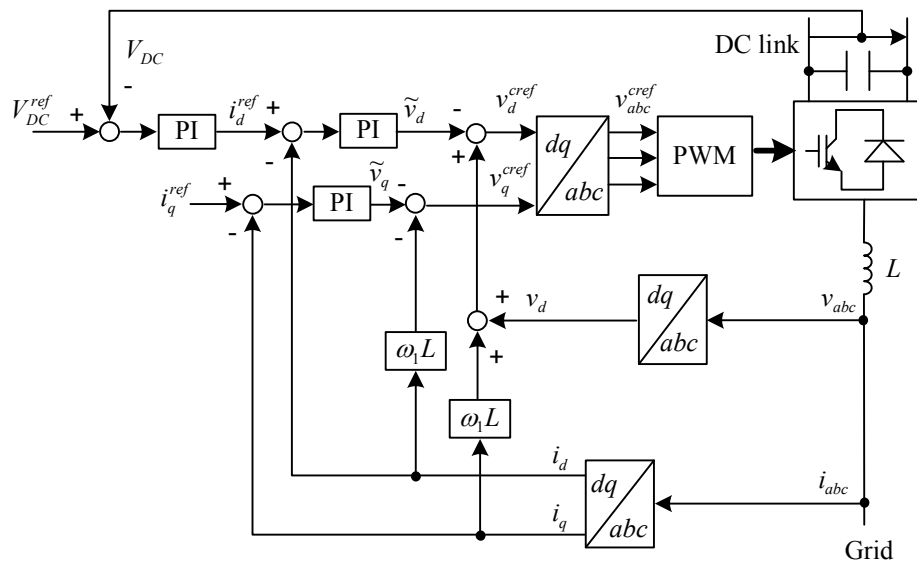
$V_{DC}$
DC link
-
$V_{DC}^{ref}$
+
PI
$i_d^{ref}$
+
-
PI
$\widetilde{v}_d$
-
$v_d^{cref}$
$v_{abc}^{cref}$
+
dq
abc
PWM
$i_q^{ref}$
+
-
PI
$\widetilde{v}_q$
-
-
$v_q^{cref}$
L
+
$v_d$
dq
abc
$v_{abc}$
$\omega_1 L$
+
$\omega_1 L$
$i_d$
dq
abc
$i_{abc}$
$i_q$
Grid